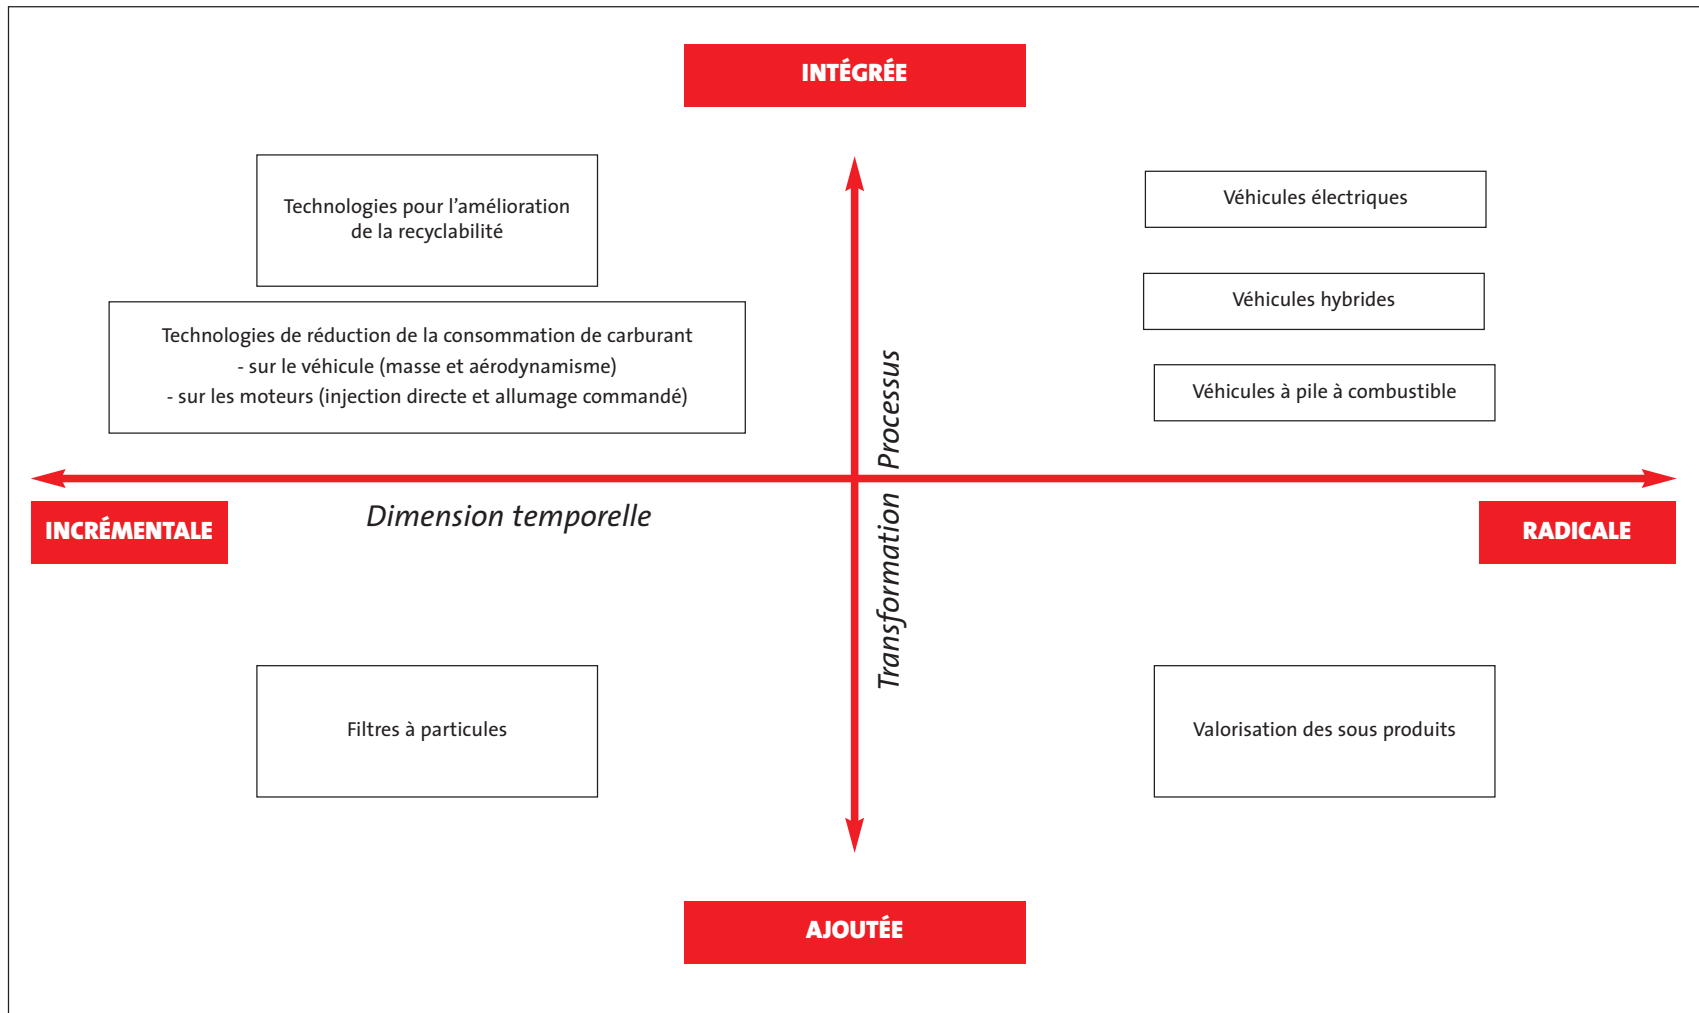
INTÉGRÉE

Technologies pour l'amélioration de la recyclabilité

Véhicules électriques

Véhicules hybrides

Technologies de réduction de la consommation de carburant
- sur le véhicule (masse et aérodynamisme)
- sur les moteurs (injection directe et allumage commandé)

Véhicules à pile à combustible

Processus

INCRÉMENTALE

Dimension temporelle

Transformation

RADICALE

Filtres à particules

Valorisation des sous produits

AJOUTÉE